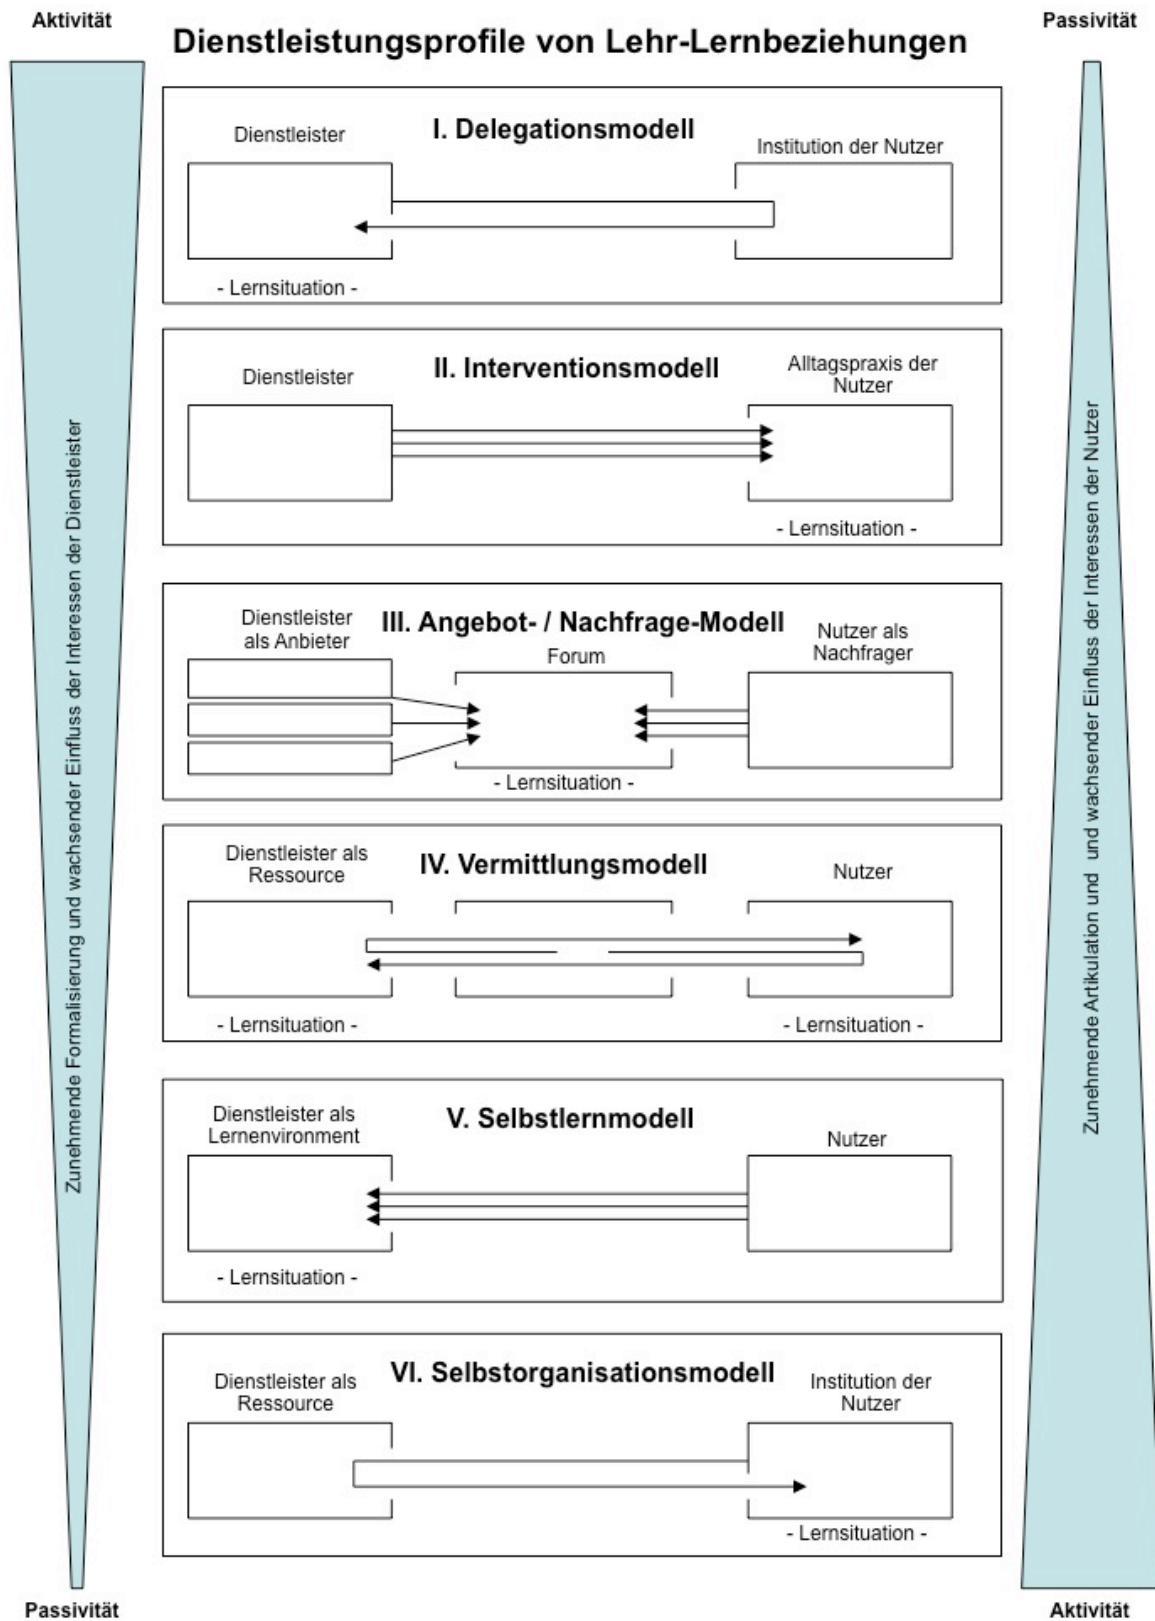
Aktivität

Dienstleistungsprofile von Lehr-Lernbeziehungen

Passivität

Zunehmende Formalisierung und wachsender Einfluss der Interessen der Dienstleister

I. Delegationsmodell

Dienstleister

Institution der Nutzer

- Lernsituation -

II. Interventionsmodell

Dienstleister

Alltagspraxis der Nutzer

- Lernsituation -

III. Angebot- / Nachfrage-Modell

Dienstleister als Anbieter

Forum

Nutzer als Nachfrager

- Lernsituation -

IV. Vermittlungsmodell

Dienstleister als Ressource

Nutzer

- Lernsituation -

- Lernsituation -

V. Selbstlernmodell

Dienstleister als Lernenvironment

Nutzer

- Lernsituation -

VI. Selbstorganisationsmodell

Dienstleister als Ressource

Institution der Nutzer

- Lernsituation -

Zunehmende Artikulation und und wachsender Einfluss der Interessen der Nutzer

Passivität

Aktivität